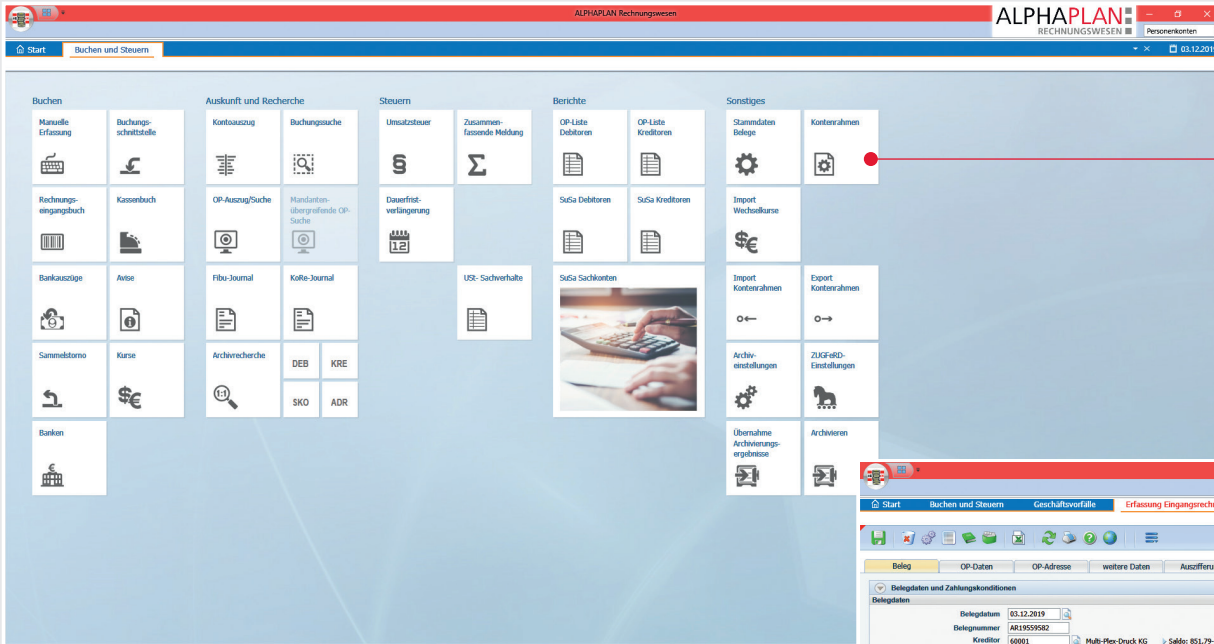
ALPHAPLAN Rechnungswesen

ALPHAPLAN
RECHNUNGSWESEN

Personenkonten

Start
Buchen und Steuern

03.12.2019

Buchen

Manuelle Erfassung

Buchungsschnittstelle

Rechnungseingangsbuch

Kassenbuch

Bankauszüge

Avise

Sammelstorno

Kurse

Banken

Auskunft und Recherche

Kontoauszug

Buchungssuche

OP-Auszug/Suche

Mandantenübergreifende OP-Suche

Fibu-Journal

KoRe-Journal

Archivrecherche

DEB

KRE

SKO

ADR

Steuern

Umsatzsteuer

Zusammenfassende Meldung

Dauerfristverlängerung

12

USt- Sachverhalte

Berichte

OP-Liste Debitoren

OP-Liste Kreditoren

SuSa Debitoren

SuSa Kreditoren

SuSa Sachkonten

Sonstiges

Stammdaten Belege

Kontenrahmen

Import Wechselkurse

Import Kontenrahmen

Export Kontenrahmen

Archiveinstellungen

ZUGFeRD-Einstellungen

Übernahme Archivierungsergebnisse

Archivieren

Start
Buchen und Steuern
Geschäftsvorfälle
Erfassung Eingangsrechn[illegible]

Beleg
OP-Daten
OP-Adresse
weitere Daten
Auszifferu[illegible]

Belegdaten und Zahlungskonditionen
Belegdaten

Belegdatum 03.12.2019
Belegnummer AR19559582
Kreditor 60001
Multi-Plex-Druck KG
Saldo: 851,79-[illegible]